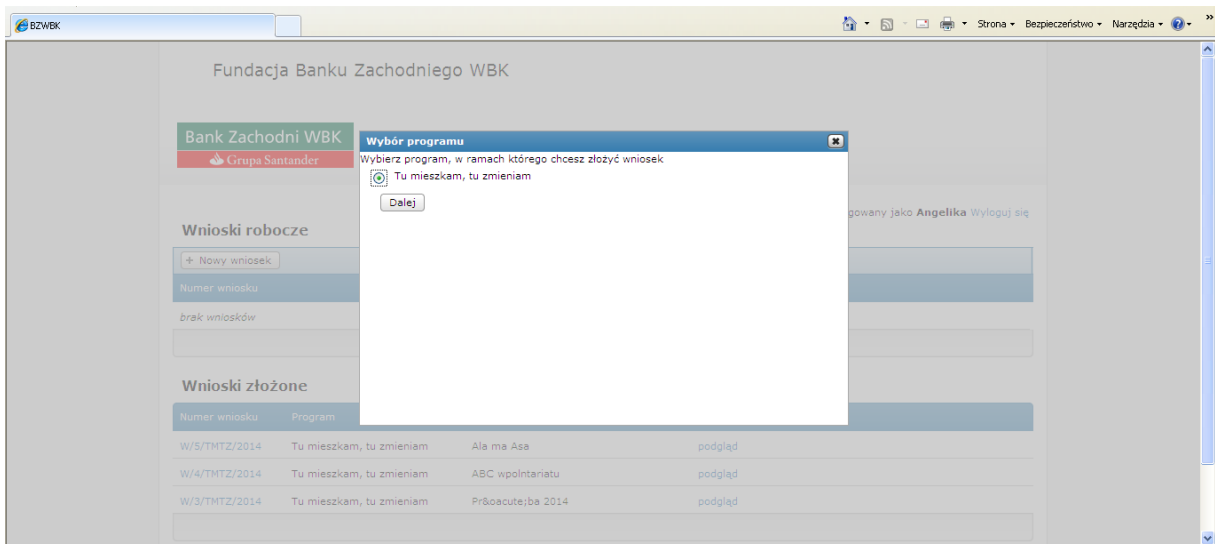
BZWBK

Strona ▾ Bezpieczeństwo ▾ Narzędzia ▾

Fundacja Banku Zachodniego WBK

Bank Zachodni WBK
Grupa Santander

Wybór programu

Wybierz program, w ramach którego chcesz złożyć wniosek

Tu mieszkam, tu zmieniam

Dalej

gowany jako Angelika Wyloguj się

Wnioski robocze

+ Nowy wniosek

Numer wniosku

brak wniosków

Wnioski złożone

| Numer wniosku | Program | | |
|---|---|---|---|
| W/5/TMTZ/2014 | Tu mieszkam, tu zmieniam | Ala ma Asa | podgląd |
| W/4/TMTZ/2014 | Tu mieszkam, tu zmieniam | ABC wpolntariatu | podgląd |
| W/3/TMTZ/2014 | Tu mieszkam, tu zmieniam | Pr&oacute;ba 2014 | podgląd |